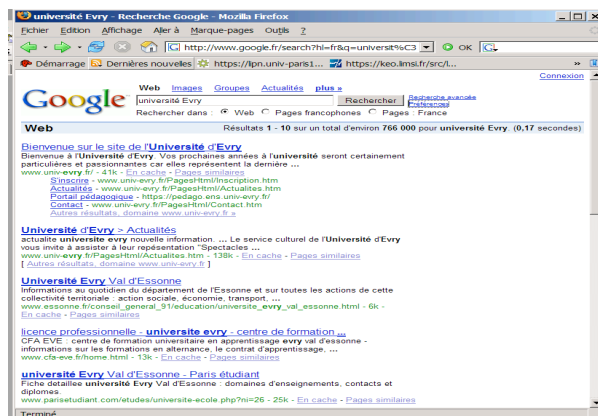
université Evry - Recherche Google - Mozilla Firefox

Fichier Edition Affichage Aller à Marque-pages Outils ?

http://www.google.fr/search?hl=fr&q=universit%C3

OK

Démarrage Dernières nouvelles https://lpn.univ-paris1... https://keo.limsi.fr/src/l...

Connexion

Google

Web Images Groupes Actualités plus »

université Evry

Rechercher

Recherche avancée
Préférences

Rechercher dans : Web Pages francophones Pages : France

Web

Résultats 1 - 10 sur un total d'environ 766 000 pour université Evry (0,17 secondes)

Bienvenue sur le site de l'Université d'Evry
Bienvenue à l'Université d'Evry. Vos prochaines années à l'université seront certainement particulières et passionnantes car elles représentent la dernière ...
www.univ-evry.fr/ - 41k - En cache - Pages similaires
S'inscrire - www.univ-evry.fr/PagesHtml/Inscription.htm
Actualités - www.univ-evry.fr/PagesHtml/Actualites.htm
Portail pédagogique - https://pedago.ens.univ-evry.fr/
Contact - www.univ-evry.fr/PagesHtml/Contact.htm
Autres résultats, domaine www.univ-evry.fr »

Université d'Evry > Actualités
actualite universite evry nouvelle information ... Le service culturel de l'Université d'Evry vous invite à assister à leur représentation "Spectacles ...
www.univ-evry.fr/PagesHtml/Actualites.htm - 138k - En cache - Pages similaires
[ Autres résultats, domaine www.univ-evry.fr ]

Université Evry Val d'Essonne
Informations au quotidien du département de l'Essonne et sur toutes les actions de cette collectivité territoriale : action sociale, économie, transport, ...
www.essonne.fr/conseil_general_91/education/universite_evry_val_essonne.html - 6k - En cache - Pages similaires

licence professionnelle - universite evry - centre de formation ...
CFA EVE : centre de formation universitaire en apprentissage evry val d'essonne - informations sur les formations en alternance, le contrat d'apprentissage, ...
www.cfa-eve.fr/home.html - 13k - En cache - Pages similaires

université Evry Val d'Essonne - Paris étudiant
Fiche detaillee université Evry Val d'Essonne : domaines d'enseignements, contacts et diplomes
www.parisetudiant.com/etudes/universite-ecole.php?ni=26 - 25k - En cache - Pages similaires

Terminé